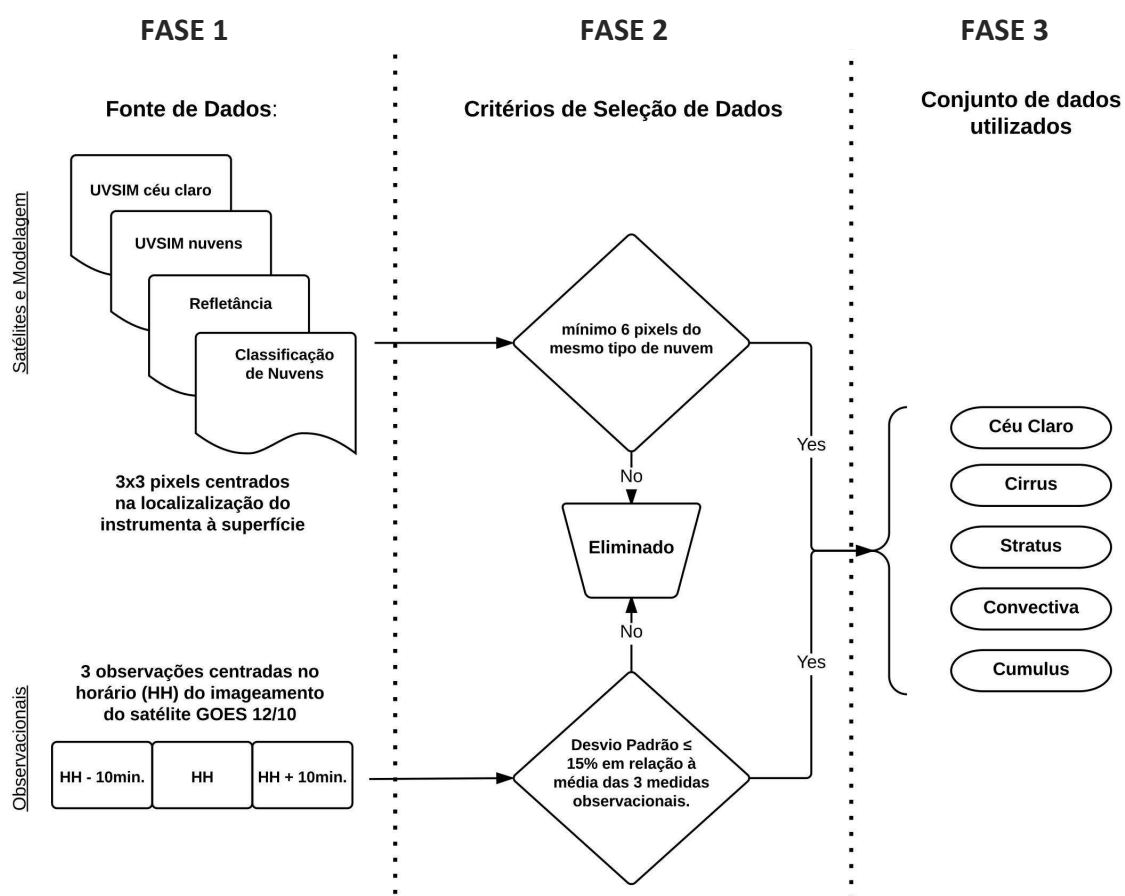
FASE 1

FASE 2

FASE 3

Fonte de Dados:

Critérios de Seleção de Dados

Conjunto de dados utilizados

Satélites e Modelagem

UVSIM céu claro

UVSIM nuvens

Refletância

Classificação de Nuvens

3x3 pixels centrados na localização do instrumenta à superfície

mínimo 6 pixels do mesmo tipo de nuvem

No

Yes

Eliminado

No

Yes

Céu Claro

Cirrus

Stratus

Convectiva

Cumulus

Observacionais

3 observações centradas no horário (HH) do imageamento do satélite GOES 12/10

HH - 10min.

HH

HH + 10min.

Desvio Padrão ≤ 15% em relação à média das 3 medidas observacionais.